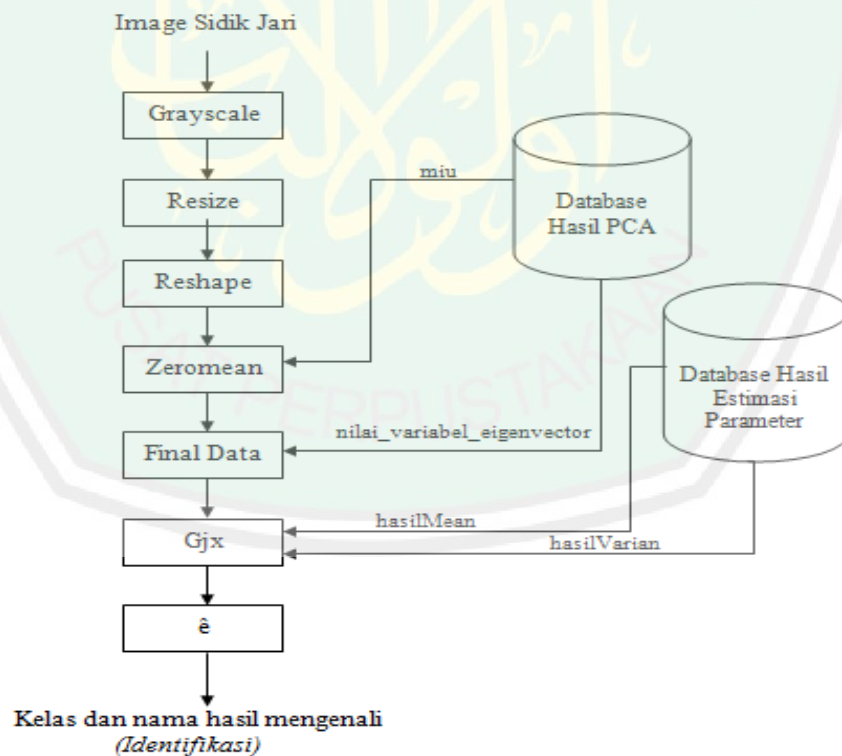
Image Sidik Jari

Grayscale

Resize

Reshape

Zeromean

Final Data

Gjx

ê

Kelas dan nama hasil mengenali
(Identifikasi)

miu

Database Hasil PCA

nilai_variabel_eigenvector

Database Hasil Estimasi Parameter

hasilMean

hasilVarian